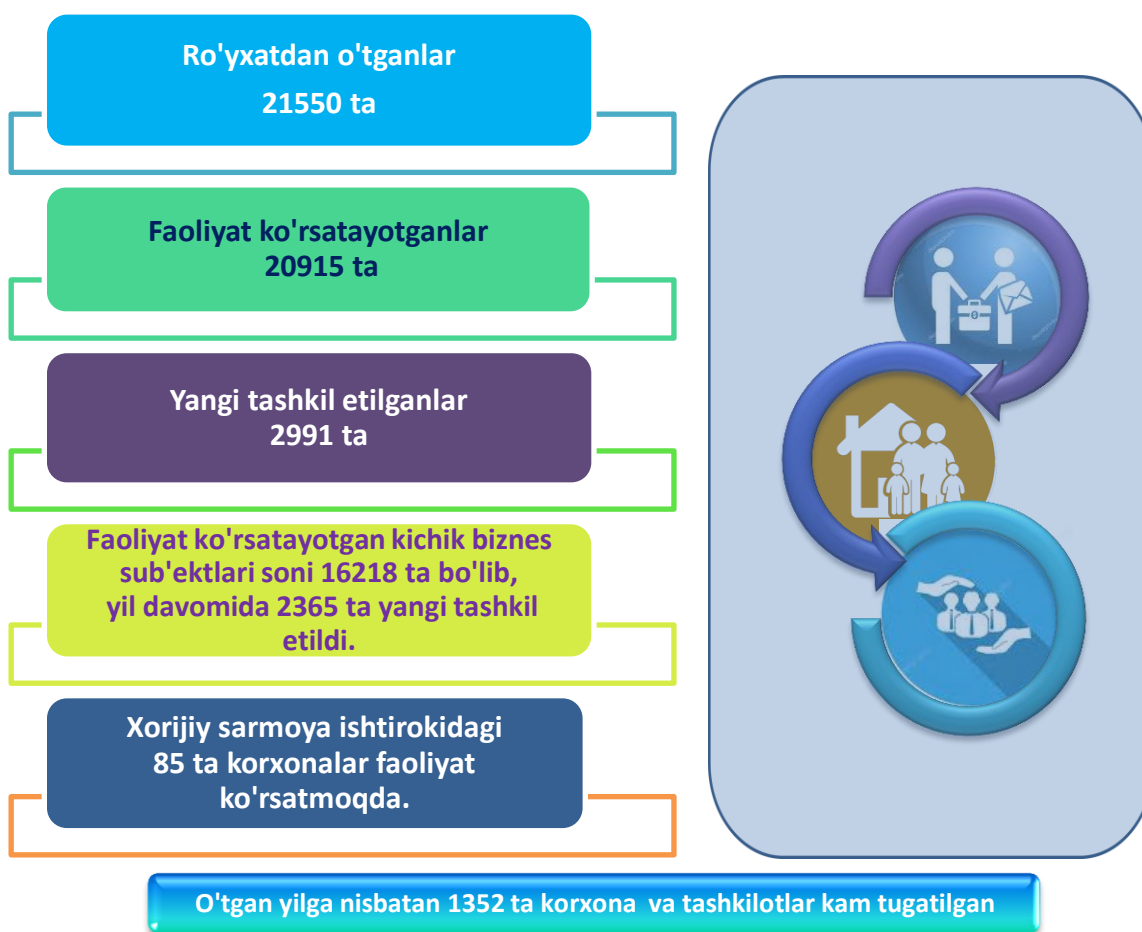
Ro'yxatdan o'tganlar
21550 ta

Faoliyat ko'rsatayotganlar
20915 ta

Yangi tashkil etilganlar
2991 ta

Faoliyat ko'rsatayotgan kichik biznes sub'ektlari soni 16218 ta bo'lib, yil davomida 2365 ta yangi tashkil etildi.

Xorijiy sarmoya ishtirokidagi 85 ta korxonalar faoliyat ko'rsatmoqda.

O'tgan yilga nisbatan 1352 ta korxona va tashkilotlar kam tugatilgan